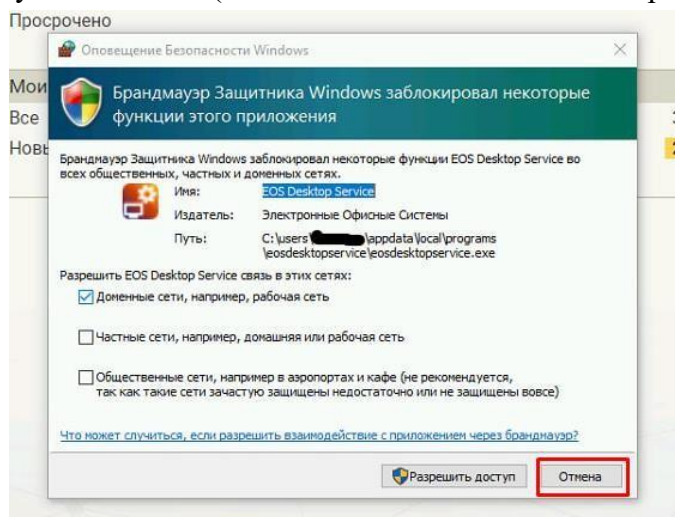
Просрочено

Мои
Все
Новы

Оповещение Безопасности Windows

Брандмауэр Защитника Windows заблокировал некоторые функции этого приложения

Брандмауэр Защитника Windows заблокировал некоторые функции EOS Desktop Service во всех общественных, частных и доменных сетях.

Имя: EOS Desktop Service
Издатель: Электронные Офисные Системы
Путь: C:\users\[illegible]\appdata\local\programs\eosdesktopservice\eosdesktopservice.exe

Разрешить EOS Desktop Service связь в этих сетях:

Доменные сети, например, рабочая сеть

Частные сети, например, домашняя или рабочая сеть

Общественные сети, например в аэропортах и кафе (не рекомендуется, так как такие сети зачастую защищены недостаточно или не защищены вовсе)

Что может случиться, если разрешить взаимодействие с приложением через брандмауэр?

Разрешить доступ
Отмена